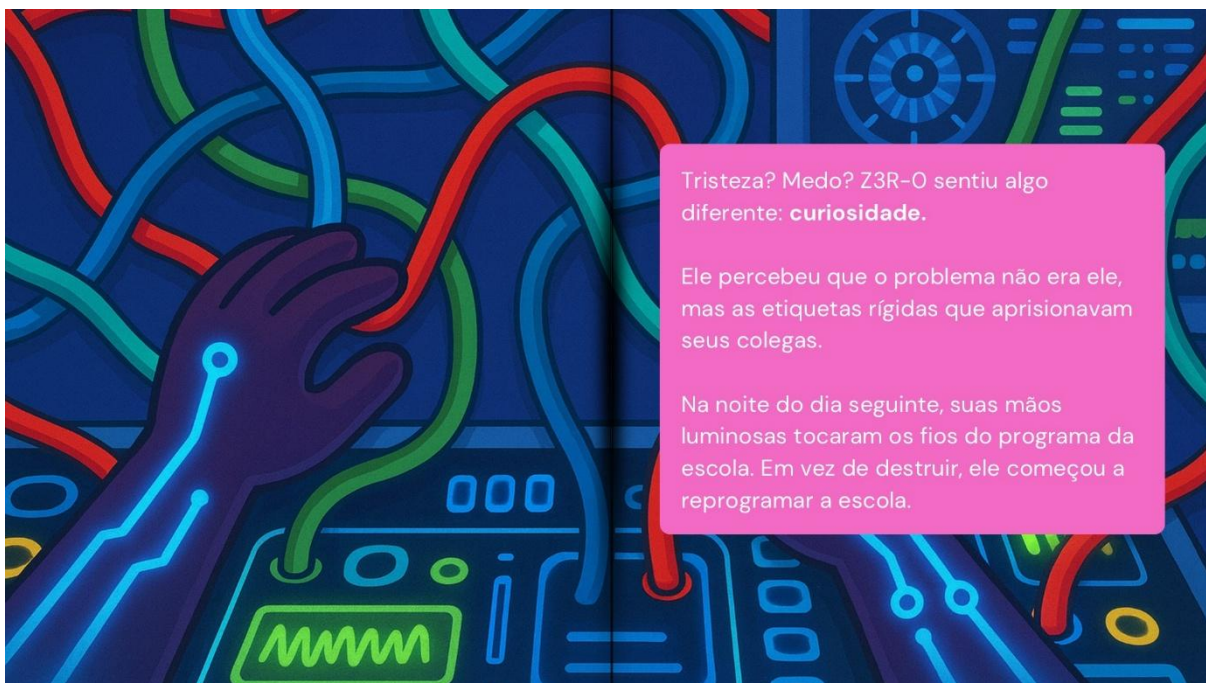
Tristeza? Medo? Z3R-0 sentiu algo diferente: **curiosidade.**

Ele percebeu que o problema não era ele, mas as etiquetas rígidas que aprisionavam seus colegas.

Na noite do dia seguinte, suas mãos luminosas tocaram os fios do programa da escola. Em vez de destruir, ele começou a reprogramar a escola.